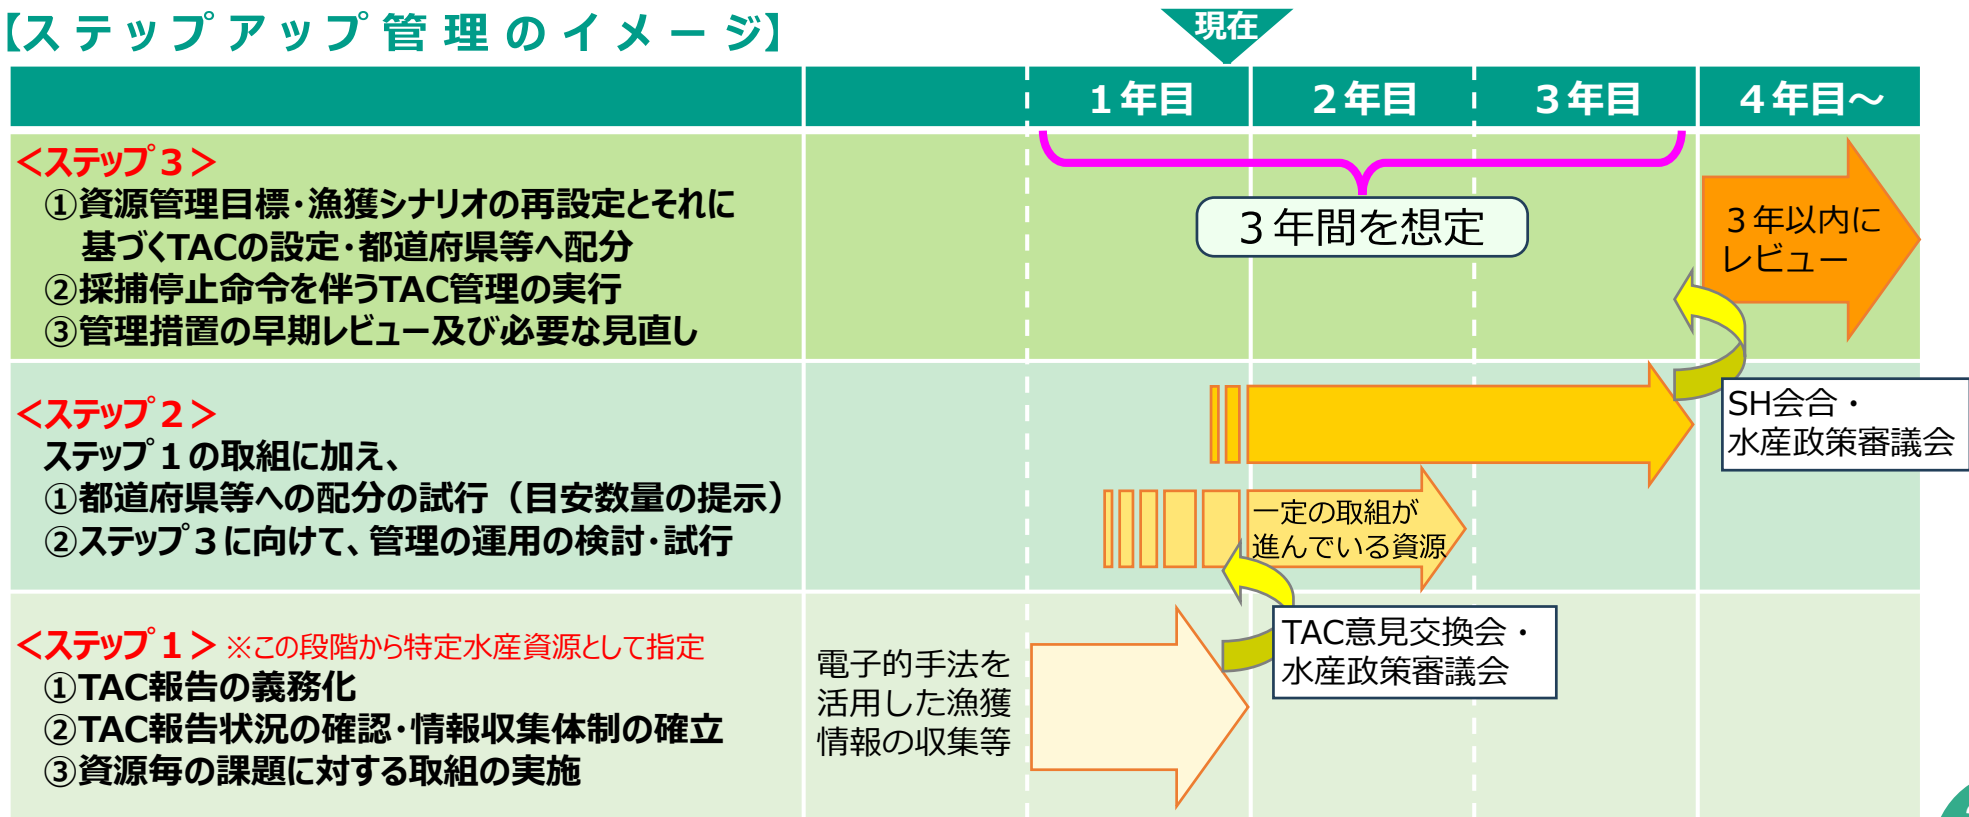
【ステップアップ管理のイメージ】

現在

| | | 1年目 | 2年目 | 3年目 | 4年目～ |
|---|---|---|---|---|---|
| <ステップ3> ①資源管理目標・漁獲シナリオの再設定とそれに基づくTACの設定・都道府県等へ配分 ②採捕停止命令を伴うTAC管理の実行 ③管理措置の早期レビュー及び必要な見直し | | 3年間を想定 | | | 3年以内にレビュー |
| <ステップ2> ステップ1の取組に加え、 ①都道府県等への配分の試行（目安数量の提示） ②ステップ3に向けて、管理の運用の検討・試行 | | 一定の取組が進んでいる資源 | | | SH会合・水産政策審議会 |
| <ステップ1> ※この段階から特定水産資源として指定 ①TAC報告の義務化 ②TAC報告状況の確認・情報収集体制の確立 ③資源毎の課題に対する取組の実施 | 電子的手法を活用した漁獲情報の収集等 | | TAC意見交換会・水産政策審議会 | | |